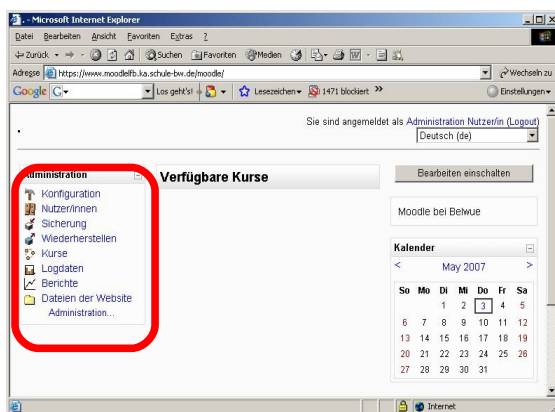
. - Microsoft Internet Explorer

Datei Bearbeiten Ansicht Favoriten Extras ?

Zurück Suchen Favoriten Medien

Adresse https://www.moodlefb.ka.schule-bw.de/moodle/ Wechseln zu

Google G- Los geht's! Lesezeichen 1471 blockiert » Einstellungen

.

Sie sind angemeldet als Administration Nutzer/in (Logout)

Deutsch (de)

Administration

Konfiguration
Nutzer/innen
Sicherung
Wiederherstellen
Kurse
Logdaten
Berichte
Dateien der Website
Administration...

Verfügbare Kurse

Bearbeiten einschalten

Moodle bei Belwue

Kalender

< May 2007 >

| So | Mo | Di | Mi | Do | Fr | Sa |
|---|---|---|---|---|---|---|
| | | 1 | 2 | 3 | 4 | 5 |
| 6 | 7 | 8 | 9 | 10 | 11 | 12 |
| 13 | 14 | 15 | 16 | 17 | 18 | 19 |
| 20 | 21 | 22 | 23 | 24 | 25 | 26 |
| 27 | 28 | 29 | 30 | 31 | | |

Internet